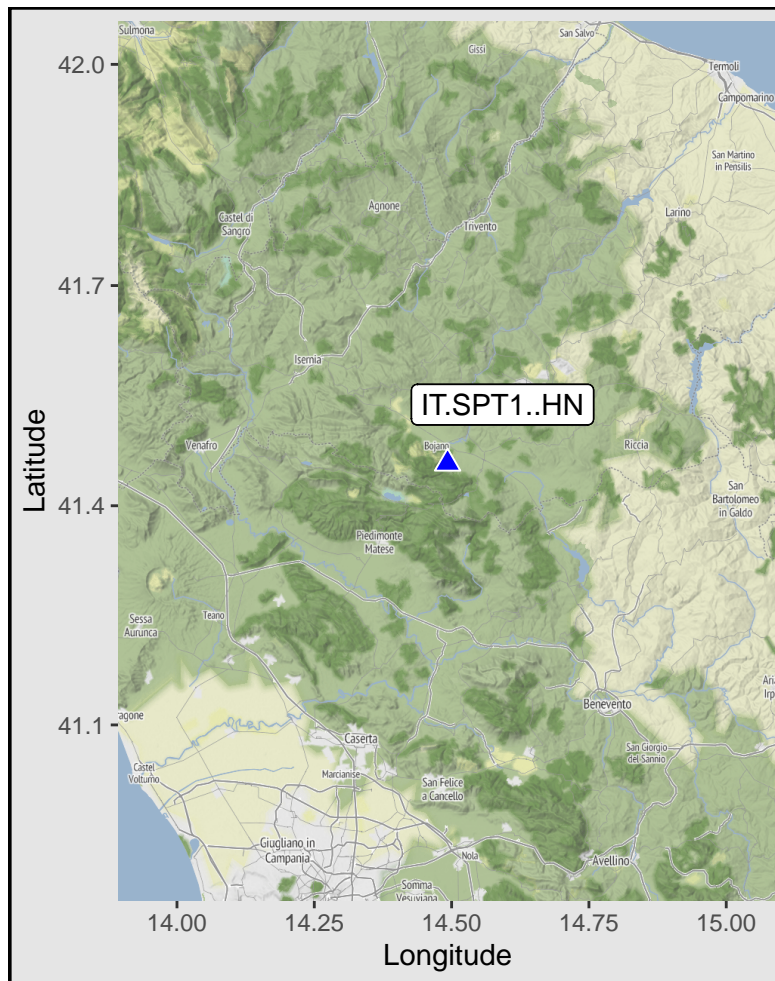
Sulmona
Gissi
San Salvo
Termoli
Campomarino
San Martino in Pensilis
Larino
Castel di Sangro
Agnone
Trivento
Isernia
IT.SPT1..HN
Bojano
Venafro
Riccia
San Bartolomeo in Galdo
Piedimonte Matese
Sessa Aurunca
Teano
Ari Irp
agone
Benevento
Caserta
San Giorgio del Sannio
Castel Volturno
Marcianise
San Felice a Cancello
Giugliano in Campania
Nola
Avellino
Somma Vesuviana

42.0
41.7
41.4
41.1
Latitude

14.00
14.25
14.50
14.75
15.00
Longitude